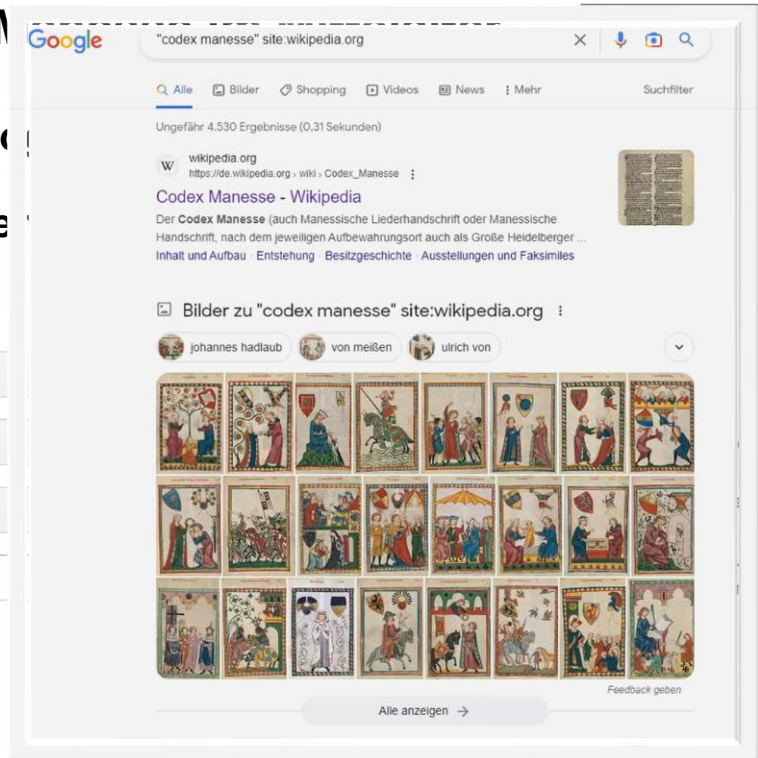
Google

"codex manesse" site:wikipedia.org

Alle Bilder Shopping Videos News Mehr Suchfilter

Ungefähr 4.530 Ergebnisse (0,31 Sekunden)

wikipedia.org
https://de.wikipedia.org › wiki › Codex_Manesse

Codex Manesse - Wikipedia

Der **Codex Manesse** (auch Manessische Liederhandschrift oder Manessische Handschrift, nach dem jeweiligen Aufbewahrungsort auch als Große Heidelberger ...

Inhalt und Aufbau · Entstehung · Besitzgeschichte · Ausstellungen und Faksimiles

Bilder zu "codex manesse" site:wikipedia.org

johannes hadlaub   von meißen   ulrich von

Feedback geben

Alle anzeigen →